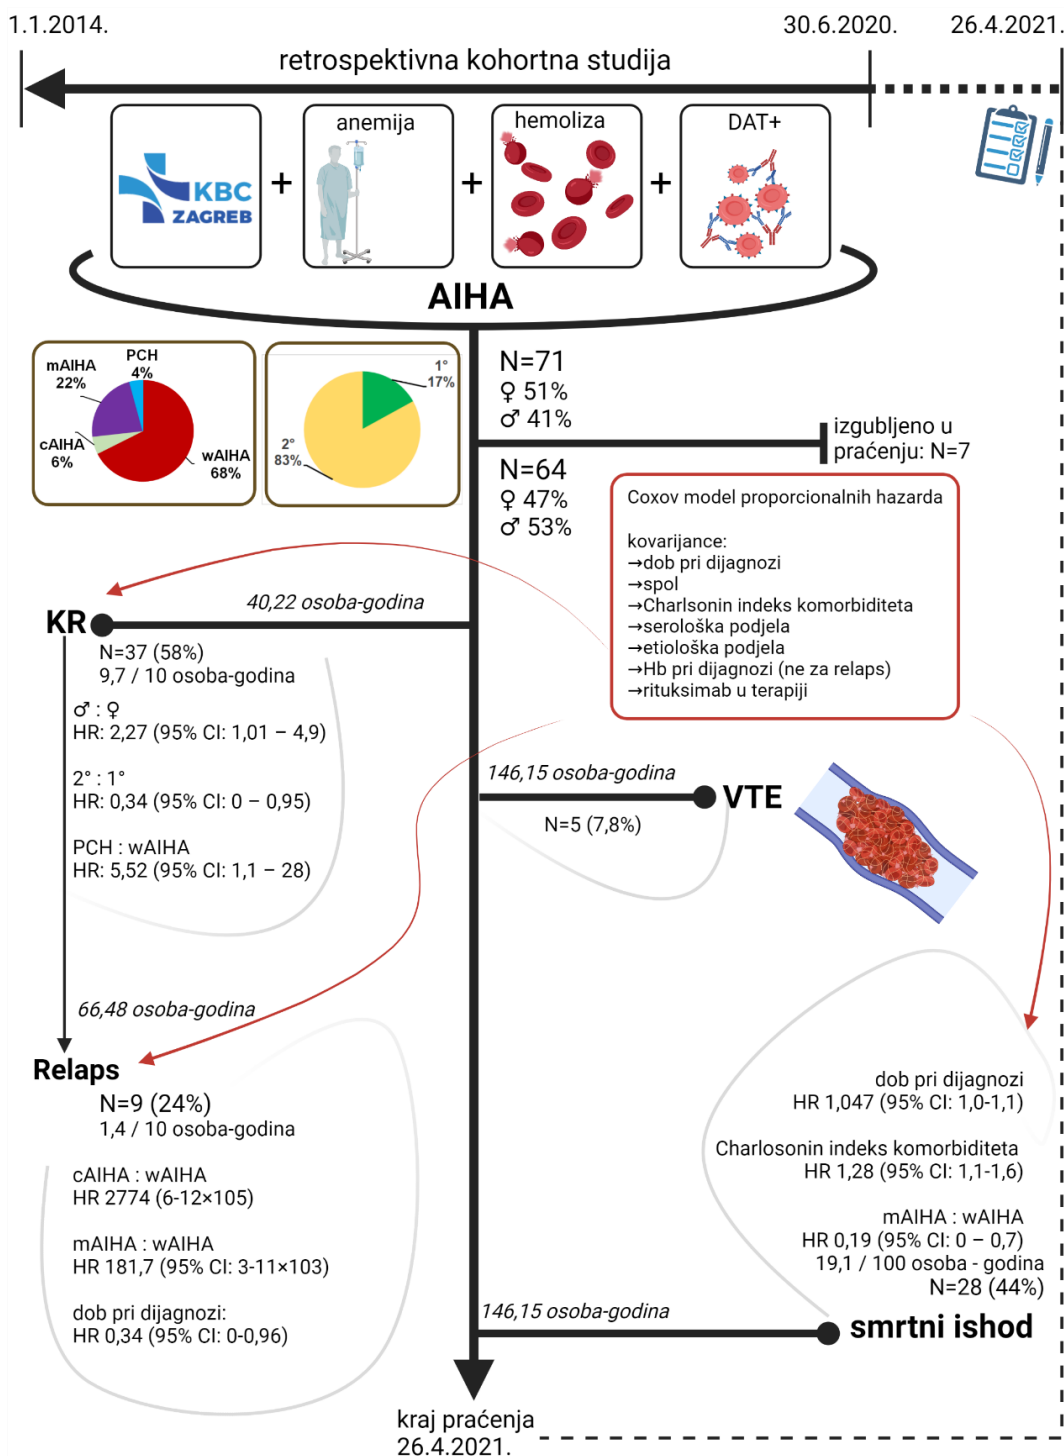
1.1.2014.

30.6.2020.

26.4.2021.

retrospektivna kohortna studija

KBC ZAGREB

+

anemija

+

hemoliza

+

DAT+

AIHA

mAIHA 22%

PCH 4%

cAIHA 6%

wAIHA 68%

1° 17%

2° 83%

N=71
♀ 51%
♂ 41%

izgubljeno u praćenju: N=7

N=64
♀ 47%
♂ 53%

Coxov model proporcionalnih hazarda

kovarijance:
→dob pri dijagnozi
→spol
→Charlsonin indeks komorbiditeta
→serološka podjela
→etiološka podjela
→Hb pri dijagnozi (ne za relaps)
→rituksimab u terapiji

40,22 osoba-godina

KR

N=37 (58%)
9,7 / 10 osoba-godina

♂ : ♀
HR: 2,27 (95% CI: 1,01 – 4,9)

2° : 1°
HR: 0,34 (95% CI: 0 – 0,95)

PCH : wAIHA
HR: 5,52 (95% CI: 1,1 – 28)

146,15 osoba-godina

VTE

N=5 (7,8%)

66,48 osoba-godina

Relaps

N=9 (24%)
1,4 / 10 osoba-godina

cAIHA : wAIHA
HR 2774 (6-12×105)

mAIHA : wAIHA
HR 181,7 (95% CI: 3-11×103)

dob pri dijagnozi:
HR 0,34 (95% CI: 0-0,96)

dob pri dijagnozi
HR 1,047 (95% CI: 1,0-1,1)

Charlsonin indeks komorbiditeta
HR 1,28 (95% CI: 1,1-1,6)

mAIHA : wAIHA
HR 0,19 (95% CI: 0 – 0,7)
19,1 / 100 osoba - godina
N=28 (44%)

146,15 osoba-godina

smrtni ishod

kraj praćenja
26.4.2021.